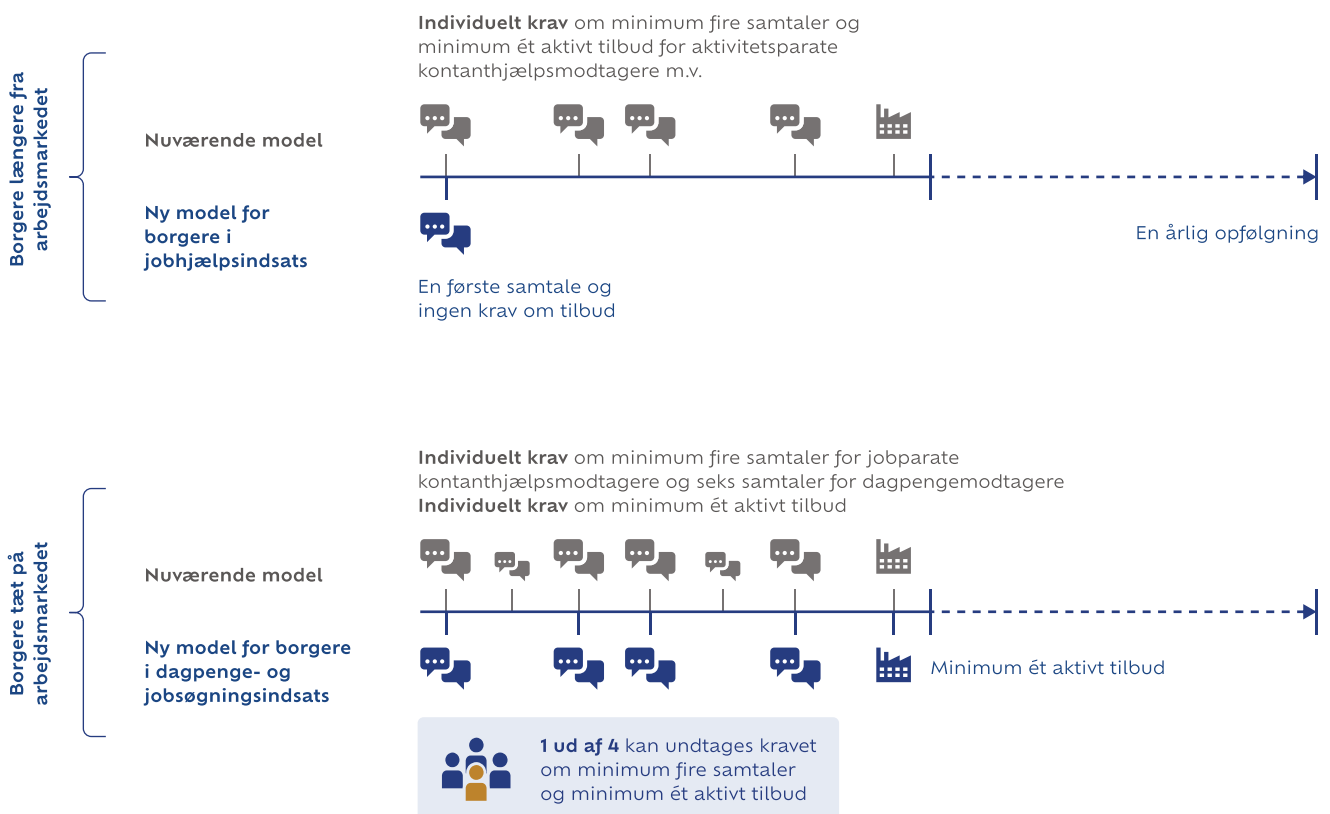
Borgere længere fra arbejdsmarkedet

Individuelt krav om minimum fire samtaler og minimum ét aktivt tilbud for aktivitetsparate kontanthjælpsmodtagere m.v.

Nuværende model

Ny model for borgere i jobhjælpsindsats

En første samtale og ingen krav om tilbud

En årlig opfølgning

Borgere tæt på arbejdsmarkedet

Individuelt krav om minimum fire samtaler for jobparate kontanthjælpsmodtagere og seks samtaler for dagpengemodtagere
Individuelt krav om minimum ét aktivt tilbud

Nuværende model

Ny model for borgere i dagpenge- og jobsøgningsindsats

Minimum ét aktivt tilbud

1 ud af 4 kan undtages kravet om minimum fire samtaler og minimum ét aktivt tilbud